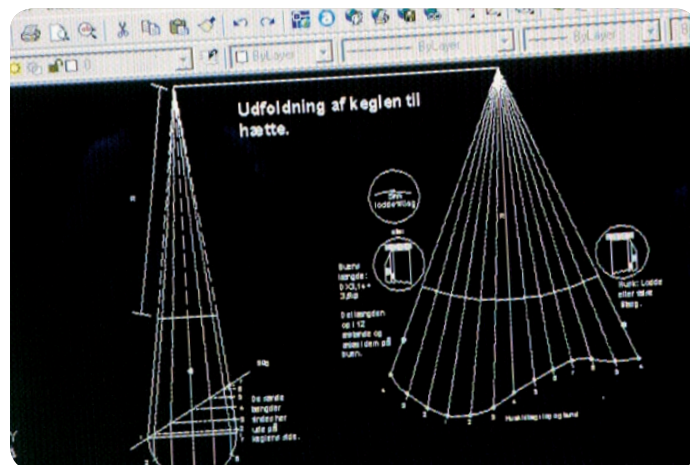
ByLayer

ByLayer

ByLayer

Udfoldning af keglen til hætte.

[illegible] loddemillag

Buens længde: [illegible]

Del længden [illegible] 12 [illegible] og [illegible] dem på buen.

De sande længder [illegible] ude på keglens side.

Husk: Lodde eller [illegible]

Husk tillæg i top og bund